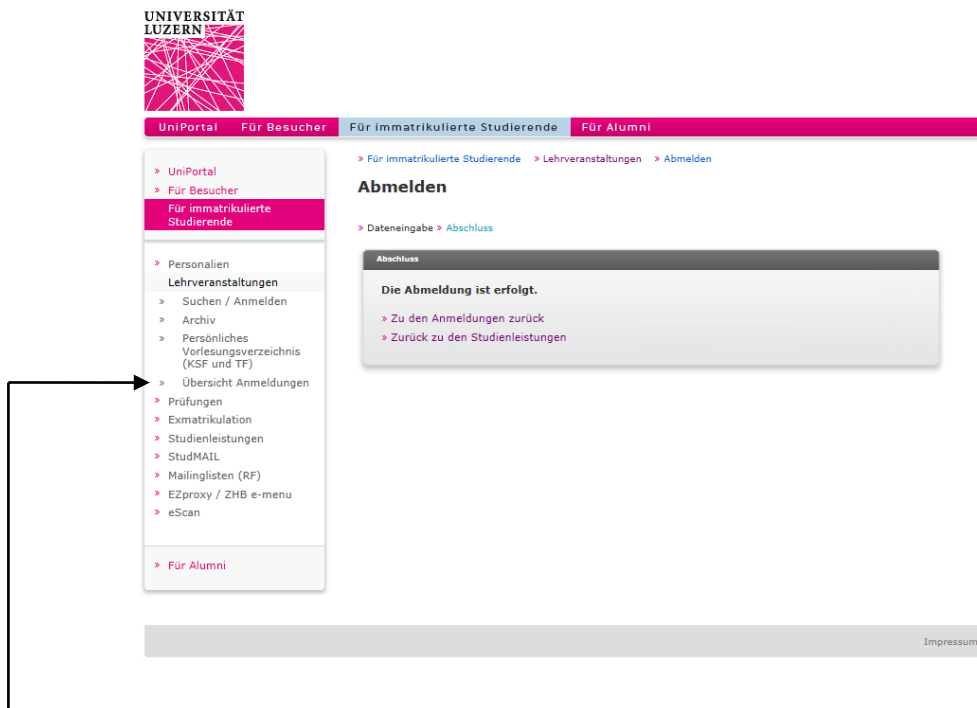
UNIVERSITÄT LUZERN

UniPortal Für Besucher Für immatrikulierte Studierende Für Alumni

» UniPortal
» Für Besucher
Für immatrikulierte Studierende

» Personalien
Lehrveranstaltungen
» Suchen / Anmelden
» Archiv
» Persönliches Vorlesungsverzeichnis (KSF und TF)
» Übersicht Anmeldungen
» Prüfungen
» Exmatrikulation
» Studienleistungen
» StudMAIL
» Mailinglisten (RF)
» EZproxy / ZHB e-menu
» eScan

» Für Alumni

» Für immatrikulierte Studierende » Lehrveranstaltungen » Abmelden

Abmelden

» Dateneingabe » Abschluss

Abschluss

Die Abmeldung ist erfolgt.

» Zu den Anmeldungen zurück
» Zurück zu den Studienleistungen

Impressum